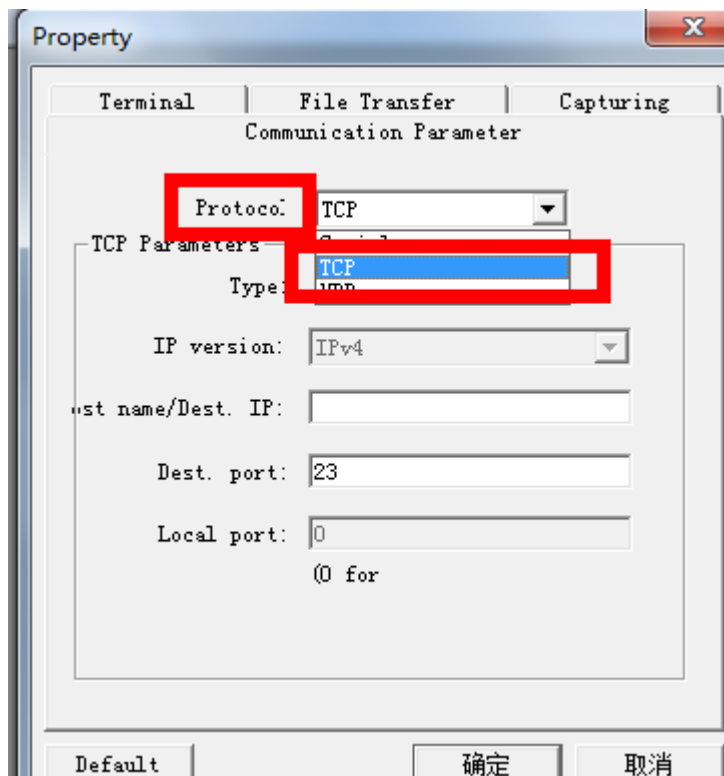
Property

X

Terminal | File Transfer | Capturing

Communication Parameter

Protocol: TCP

TCP Parameters

Serial

TCP

UDP

Type:

IP version: IPv4

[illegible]st name/Dest. IP:

Dest. port: 23

Local port: 0

(0 for

Default

确定

取消